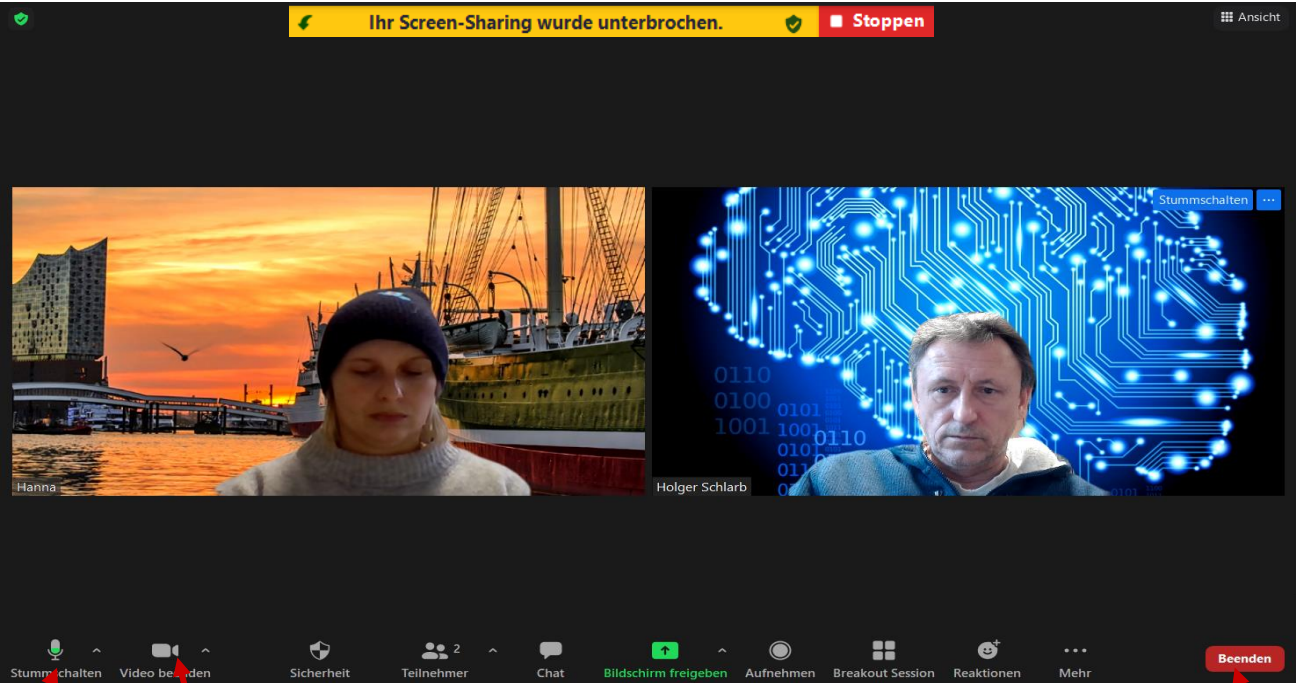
Ihr Screen-Sharing wurde unterbrochen.
Stoppen
Ansicht

Hanna

Stummschalten
0110
0100
1001
0101
1001
0110
0101
011
Holger Schlarb

Stumm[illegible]chalten
Video be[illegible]enden
Sicherheit
2
Teilnehmer
Chat
Bildschirm freigeben
Aufnehmen
Breakout Session
Reaktionen
Mehr
Beenden